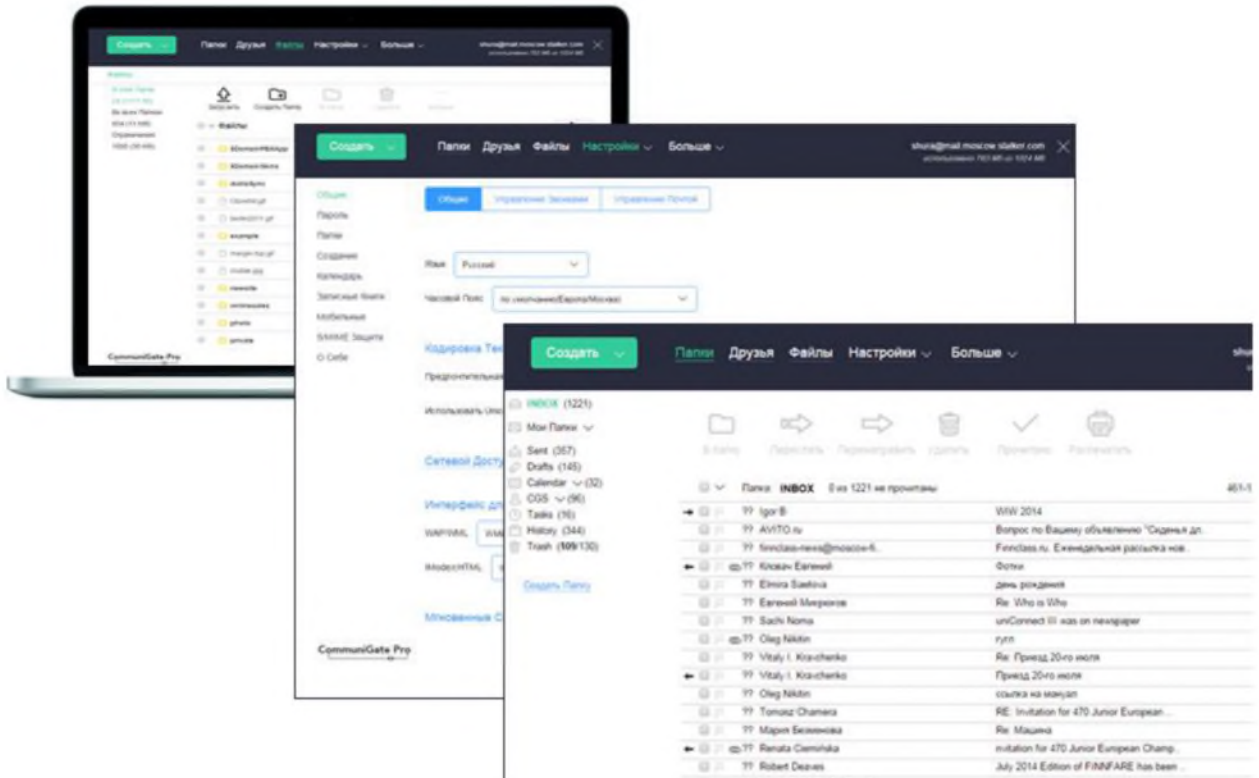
Создать Папки Друзья Файлы Настройки Больше shura@mail.moscow.stalker.com

Файлы

Загрузить Создать Папку

Файлы

SDomainPBXApp
SDomainSkins
dubraSync
example
newsite
onlinesales
photo
private

CommuniGate Pro

Создать Папки Друзья Файлы Настройки Больше shura@mail.moscow.stalker.com использовано 763 МБ из 1024 МБ

Общие
Пароль
Папки
Создание
Календарь
Записные Книги
Мобильные
S/MIME Защита
О Себе

Общие Управление Звонками Управление Почтой

Язык Русский

Часовой Пояс По умолчанию(Европа/Москва)

Кодировка Тек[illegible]

Предпочтительная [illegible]

Использовать Unic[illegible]

Сетевой Досту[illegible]

Интерфейс дл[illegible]

WAP/WML

iMode/cHTML

Мгновенные С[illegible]

CommuniGate Pro

Создать Папки Друзья Файлы Настройки Больше shu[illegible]

INBOX (1221)
Мои Папки
Sent (357)
Drafts (145)
Calendar (32)
CGS (96)
Tasks (16)
History (344)
Trash (109/130)

Создать Папку

В папку Переслать Перенаправить Удалить Прочитано Распечатать

Папка: INBOX 0 из 1221 не прочитаны 461-

| | |
|---|---|
| Igor B | WiW 2014 |
| AVITO.ru | Вопрос по Вашему объявлению "Сиденья дл. |
| finnclass-news@moscow-fi. | Finnclass.ru. Еженедельная рассылка нов. |
| Клоков Евгений | Фотки |
| Elmira Saetova | день рождения |
| Евгений Миркоров | Re: Who is Who |
| Sachi Noma | uniConnect III was on newspaper |
| Oleg Nikitin | гугл |
| Vitaly I. Kravchenko | Re: Приезд 20-го июля |
| Vitaly I. Kravchenko | Приезд 20-го июля |
| Oleg Nikitin | ссылка на мануал |
| Tomasz Chamera | RE: Invitation for 470 Junior European ... |
| Мария Беляенкова | Re: Машина |
| Renata Ciemińska | invitation for 470 Junior European Champ.. |
| Robert Deaves | July 2014 Edition of FINNFARE has been .. |